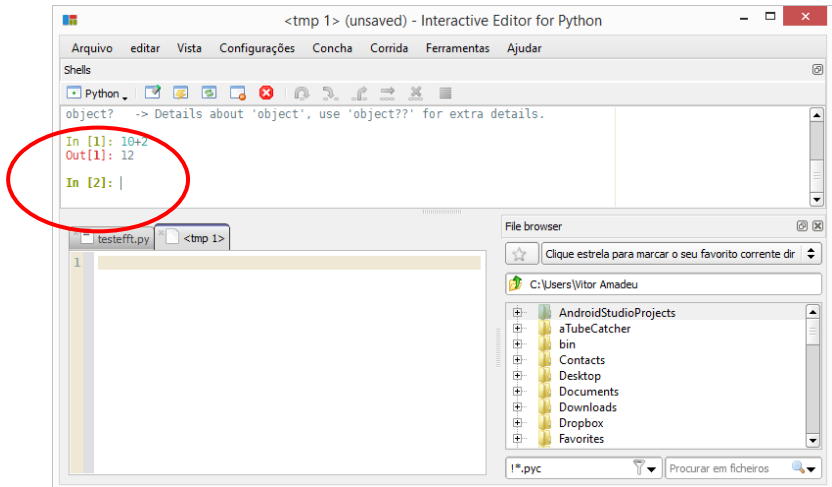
<tmp 1> (unsaved) - Interactive Editor for Python

Arquivo editar Vista Configurações Concha Corrida Ferramentas Ajudar

Shells

Python

object? -> Details about 'object', use 'object??' for extra details.

In [1]: 10+2
Out[1]: 12

In [2]:

testefft.py <tmp 1>

1

File browser

Clique estrela para marcar o seu favorito corrente dir

C:\Users\Vitor Amadeu

AndroidStudioProjects
aTubeCatcher
bin
Contacts
Desktop
Documents
Downloads
Dropbox
Favorites

!*.pyc

Procurar em ficheiros